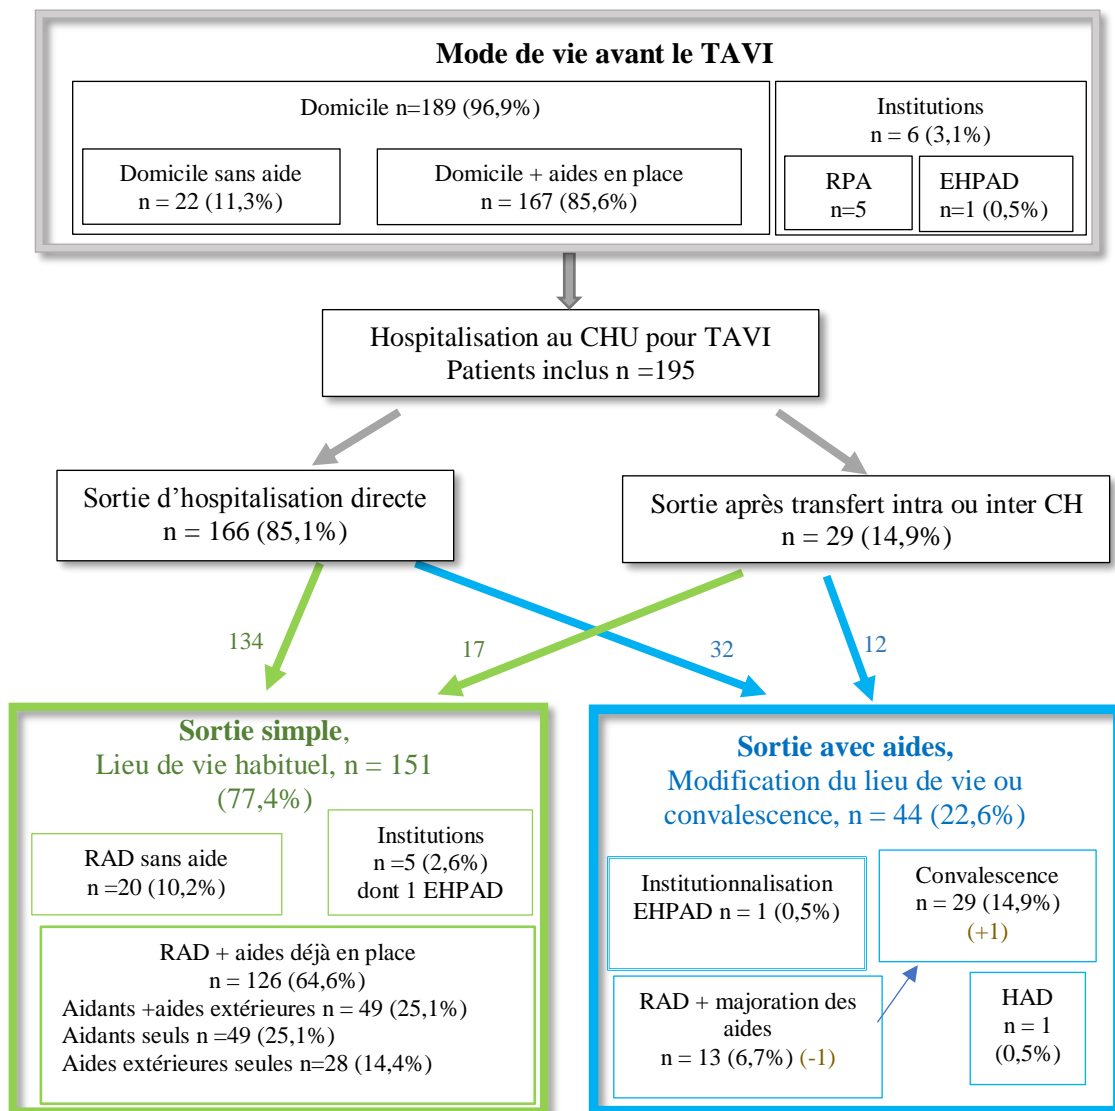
Mode de vie avant le TAVI

Domicile n=189 (96,9%)

Domicile sans aide
n = 22 (11,3%)

Domicile + aides en place
n = 167 (85,6%)

Institutions
n = 6 (3,1%)

RPA
n=5

EHPAD
n=1 (0,5%)

Hospitalisation au CHU pour TAVI
Patients inclus n =195

Sortie d'hospitalisation directe
n = 166 (85,1%)

Sortie après transfert intra ou inter CH
n = 29 (14,9%)

134

17

32

12

Sortie simple,
Lieu de vie habituel, n = 151
(77,4%)

RAD sans aide
n =20 (10,2%)

Institutions
n =5 (2,6%)
dont 1 EHPAD

RAD + aides déjà en place
n = 126 (64,6%)
Aidants +aides extérieures n = 49 (25,1%)
Aidants seuls n =49 (25,1%)
Aides extérieures seules n=28 (14,4%)

Sortie avec aides,
Modification du lieu de vie ou convalescence, n = 44 (22,6%)

Institutionnalisation
EHPAD n = 1 (0,5%)

Convalescence
n = 29 (14,9%)
(+1)

RAD + majoration des aides
n = 13 (6,7%) (-1)

HAD
n = 1
(0,5%)